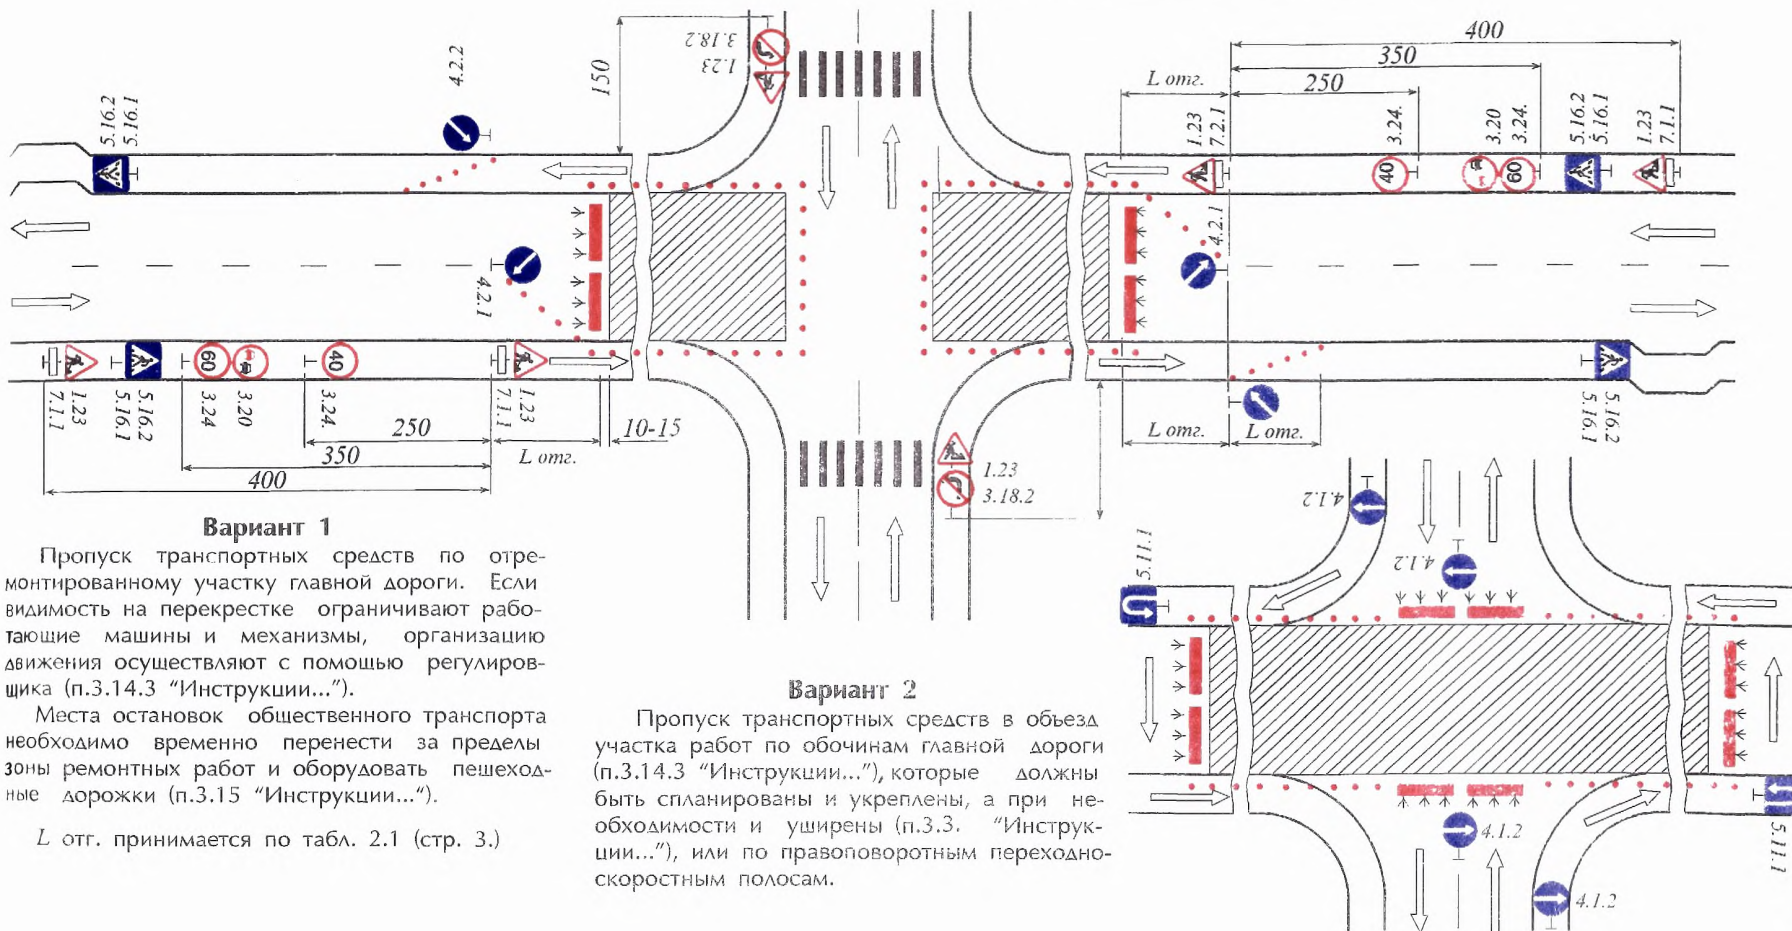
5.16.2
5.16.1
4.2.2
150
1.23
3.18.2
400
350
250
L отг.
1.23
7.2.1
3.24.
3.20
3.24.
5.16.2
5.16.1
1.23
7.1.1
40
60
4.2.1
4.2.1
60
40
1.23
7.1.1
5.16.2
5.16.1
3.24
3.20
3.24.
1.23
7.1.1
250
350
400
10-15
L отг.
L отг.
L отг.
5.16.2
5.16.1
1.23
3.18.2
4.1.2
4.1.2
5.11.1
4.1.2
4.1.2
5.11.1

Вариант 1

Пропуск транспортных средств по отремонтированному участку главной дороги. Если видимость на перекрестке ограничивают работающие машины и механизмы, организацию движения осуществляют с помощью регулировщика (п.3.14.3 "Инструкции...").

Места остановок общественного транспорта необходимо временно перенести за пределы зоны ремонтных работ и оборудовать пешеходные дорожки (п.3.15 "Инструкции...").

$L$ отг. принимается по табл. 2.1 (стр. 3.)

Вариант 2

Пропуск транспортных средств в объезд участка работ по обочинам главной дороги (п.3.14.3 "Инструкции..."), которые должны быть спланированы и укреплены, а при необходимости и уширены (п.3.3. "Инструкции..."), или по правоповоротным переходноскоростным полосам.